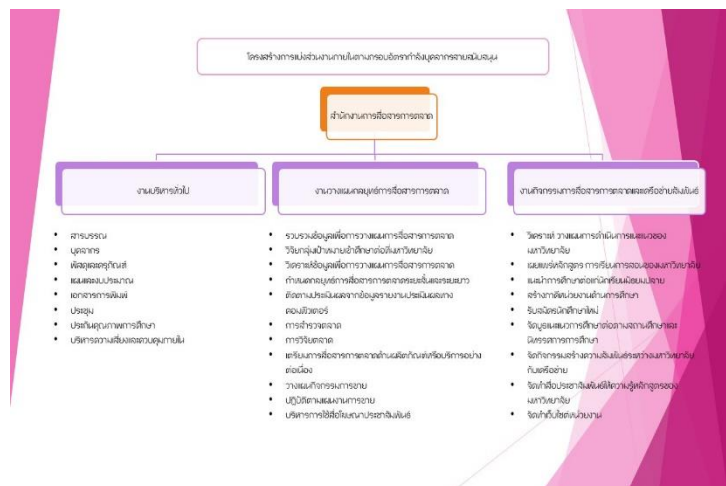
โครงสร้างการแบ่งส่วนงานภายในตามกรอบอัตรากำลังบุคลากรสายสนับสนุน

สำนักงานการสื่อสารการตลาด

งานบริหารทั่วไป

- สารบรรณ
- บุคลากร
- พัสดุและครุภัณฑ์
- แผนและงบประมาณ
- เอกสารการพิมพ์
- ประชุม
- ประกันคุณภาพการศึกษา
- บริหารความเสี่ยงและควบคุมภายใน

งานวางแผนกลยุทธ์การสื่อสารการตลาด

- รวบรวมข้อมูลเพื่อการวางแผนการสื่อสารการตลาด
- วิจัยกลุ่มเป้าหมายนักศึกษาต่อในมหาวิทยาลัย
- วิเคราะห์ข้อมูลเพื่อการวางแผนการสื่อสารการตลาด
- กำหนดกลยุทธ์การสื่อสารการตลาดระยะสั้นและระยะยาว
- ติดตามประเมินผลจากข้อมูลรายงานประเมินผลทาง คอมพิวเตอร์
- การสำรวจตลาด
- การวิจัยตลาด
- เตรียมการสื่อสารการตลาดด้านผลิตภัณฑ์หรือบริการอย่างต่อเนื่อง
- วางแผนกิจกรรมการขาย
- ปฏิบัติตามแผนงานการขาย
- บริหารการใช้สื่อโฆษณาประชาสัมพันธ์

งานกิจกรรมการสื่อสารการตลาดและเครือข่ายสัมพันธ์

- วิเคราะห์ วางแผนการดำเนินการแนะแนวของมหาวิทยาลัย
- เผยแพร่หลักสูตร การเรียนการสอนของมหาวิทยาลัย
- แนะนำการศึกษาต่อแก่นักเรียนมัธยมปลาย
- สร้างภาพลักษณ์ของงานด้านการศึกษา
- รับสมัครนักศึกษาใหม่
- จัดมุมแนะแนวการศึกษาต่อตามงานสัมมนาทางการศึกษาและนิทรรศการทางการศึกษา
- จัดกิจกรรมเสริมสร้างความสัมพันธ์ระหว่างมหาวิทยาลัยกับเครือข่าย
- จัดทำสื่อประชาสัมพันธ์ให้ความรู้หลักสูตรของมหาวิทยาลัย
- จัดทำบันทึกส่งหน่วยงาน